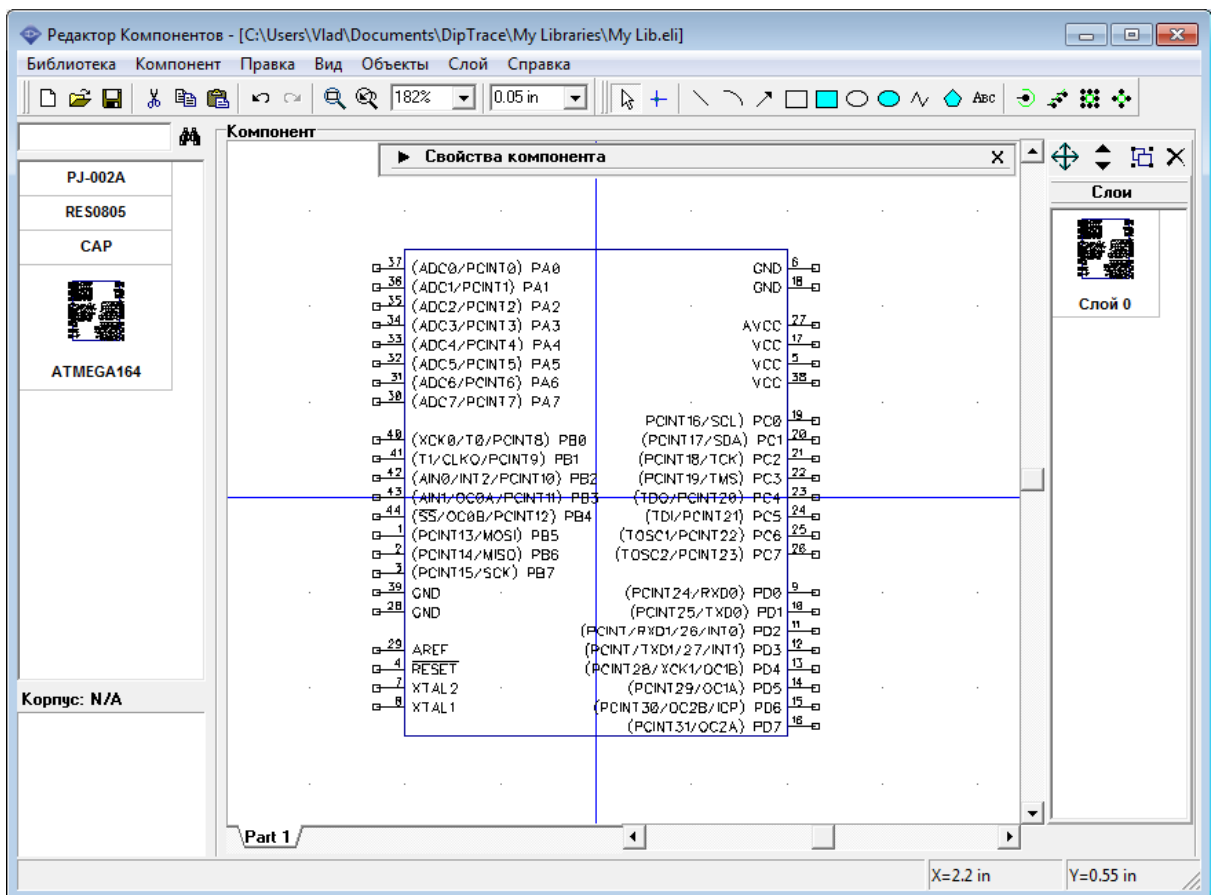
Редактор Компонентов - [C:\Users\Vlad\Documents\DipTrace\My Libraries\My Lib.eli]

Библиотека Компонент Правка Вид Объекты Слой Справка

182% 0.05 in Abc

Компонент

Свойства компонента

PJ-002A
RES0805
CAP
ATMEGA164

Корпус: N/A

Слои
Слой 0

37 (ADC0/PCINT0) PA0
36 (ADC1/PCINT1) PA1
35 (ADC2/PCINT2) PA2
34 (ADC3/PCINT3) PA3
33 (ADC4/PCINT4) PA4
32 (ADC5/PCINT5) PA5
31 (ADC6/PCINT6) PA6
30 (ADC7/PCINT7) PA7
40 (XCK0/T0/PCINT8) PB0
41 (T1/CLKO/PCINT9) PB1
42 (AIN0/INT2/PCINT10) PB2
43 (AIN1/OC0A/PCINT11) PB3
44 ($\overline{SS}$/OC0B/PCINT12) PB4
1 (PCINT13/MOSI) PB5
2 (PCINT14/MISO) PB6
3 (PCINT15/SCK) PB7
39 GND
28 GND
29 AREF
4 $\overline{RESET}$
7 XTAL2
8 XTAL1

GND 6
GND 18
AVCC 27
VCC 17
VCC 5
VCC 38
PCINT16/SCL) PC0 19
(PCINT17/SDA) PC1 20
(PCINT18/TCK) PC2 21
(PCINT19/TMS) PC3 22
(TDO/PCINT20) PC4 23
(TDI/PCINT21) PC5 24
(TOSC1/PCINT22) PC6 25
(TOSC2/PCINT23) PC7 26
(PCINT24/RXD0) PD0 9
(PCINT25/TXD0) PD1 10
(PCINT/RXD1/26/INT0) PD2 11
(PCINT/TXD1/27/INT1) PD3 12
(PCINT28/XCK1/OC1B) PD4 13
(PCINT29/OC1A) PD5 14
(PCINT30/OC2B/ICP) PD6 15
(PCINT31/OC2A) PD7 16

Part 1

X=2.2 in Y=0.55 in